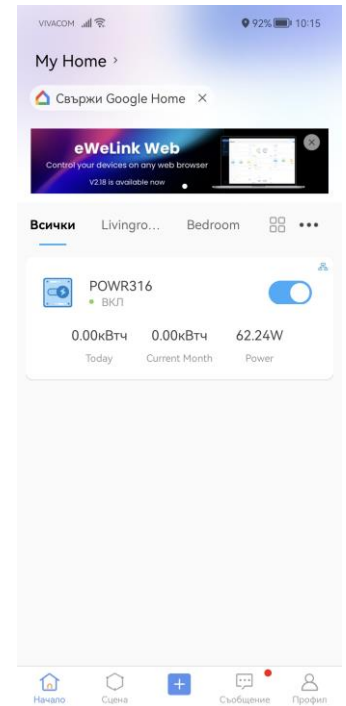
VIVACOM 92% 10:15

My Home ›

Свържи Google Home ×

eWeLink Web
Control your devices on any web browser
V2.18 is available now

Всички Livingro... Bedroom •••

POWR316
• ВКЛ

0.00кВтч
Today

0.00кВтч
Current Month

62.24W
Power

Начало Сцена + Съобщение Профил